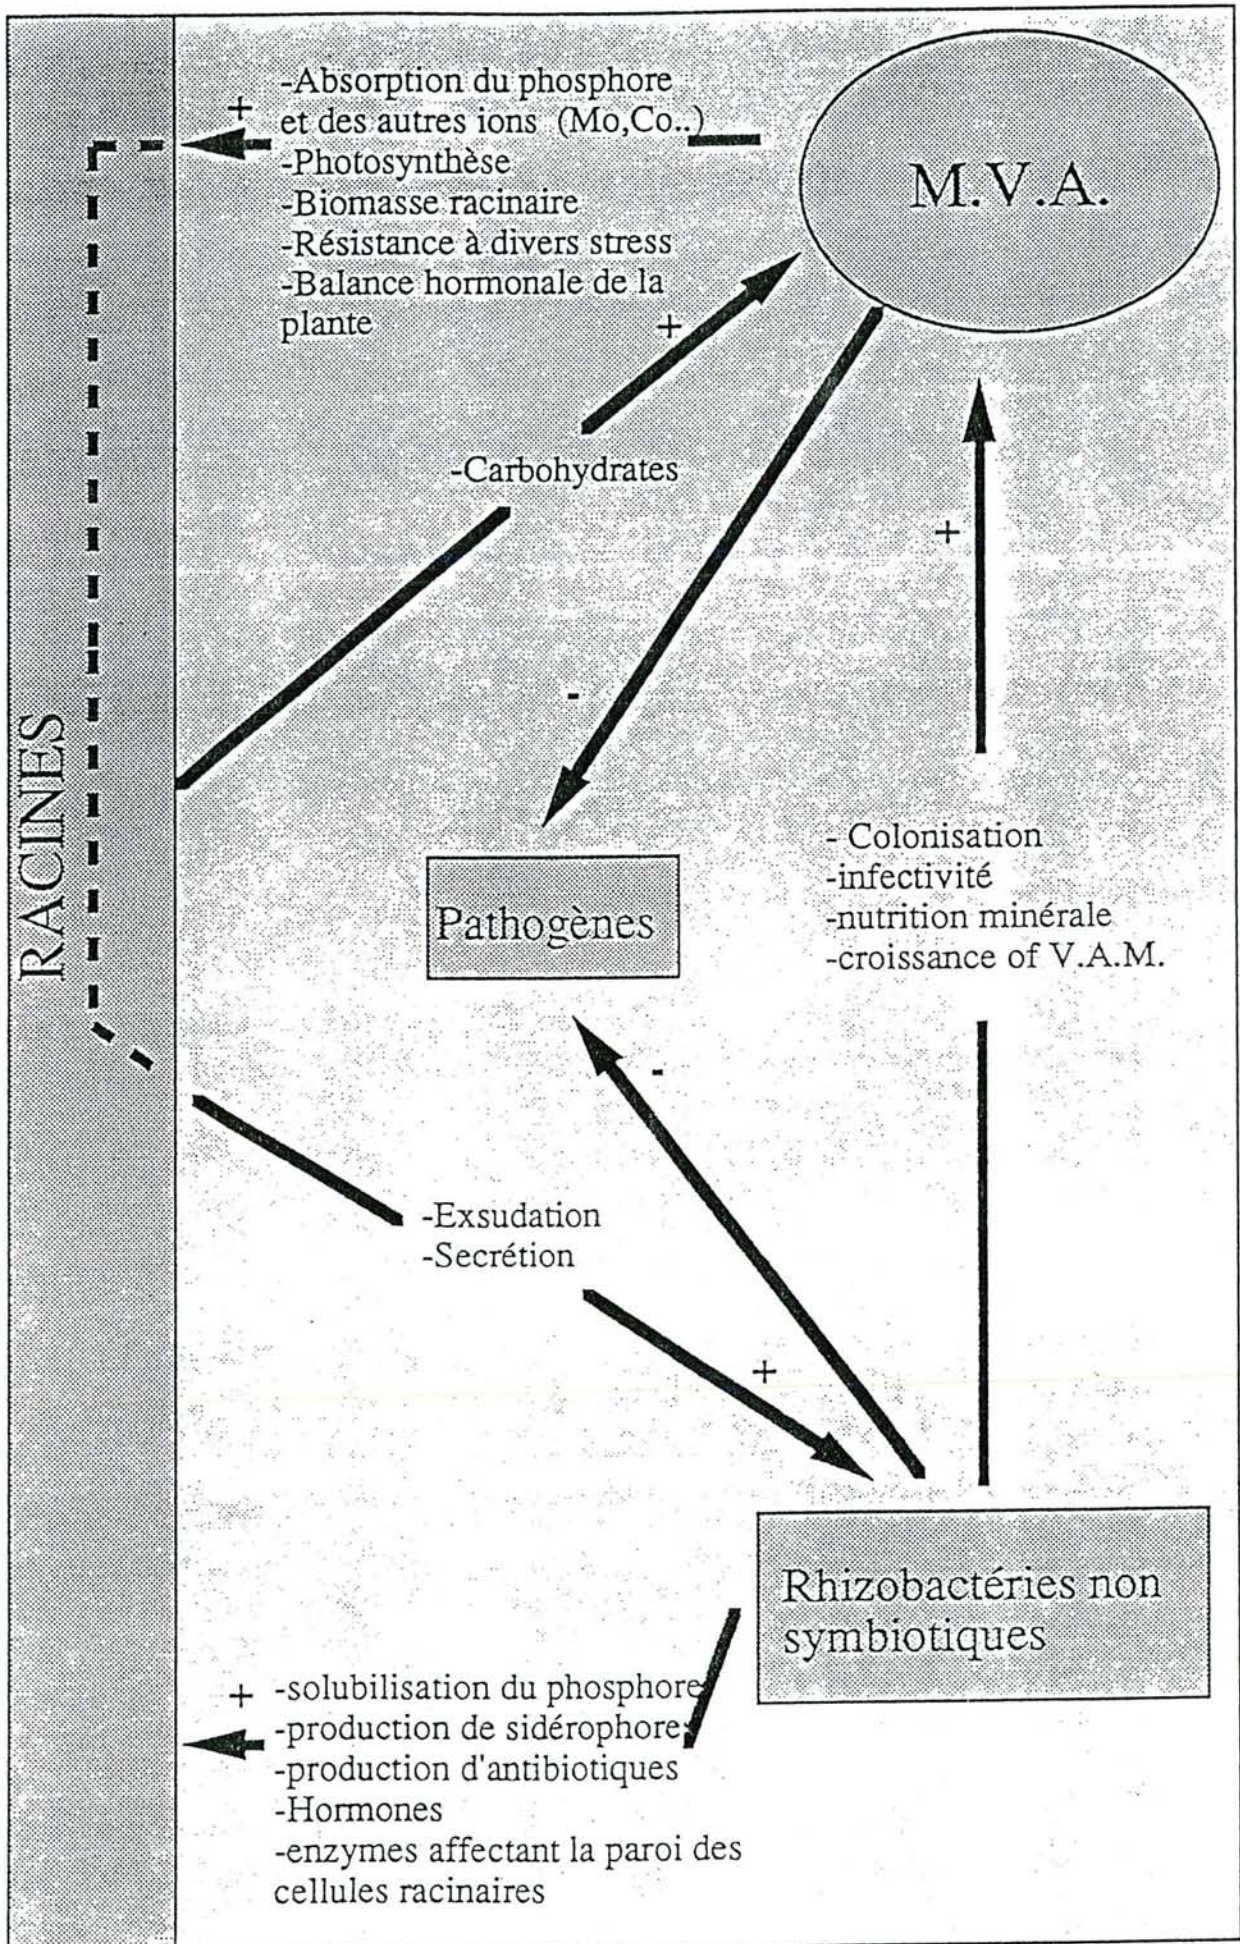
RACINES

+

-Absorption du phosphore et des autres ions (Mo,Co..)
-Photosynthèse
-Biomasse racinaire
-Résistance à divers stress
-Balance hormonale de la plante

M.V.A.

+

-Carbohydrates

+

-

- Colonisation
-infectivité
-nutrition minérale
-croissance of V.A.M.

Pathogènes

-

-Exsudation
-Secrétion

+

Rhizobactéries non symbiotiques

+ -solubilisation du phosphore
-production de sidérophore
-production d'antibiotiques
-Hormones
-enzymes affectant la paroi des cellules racinaires